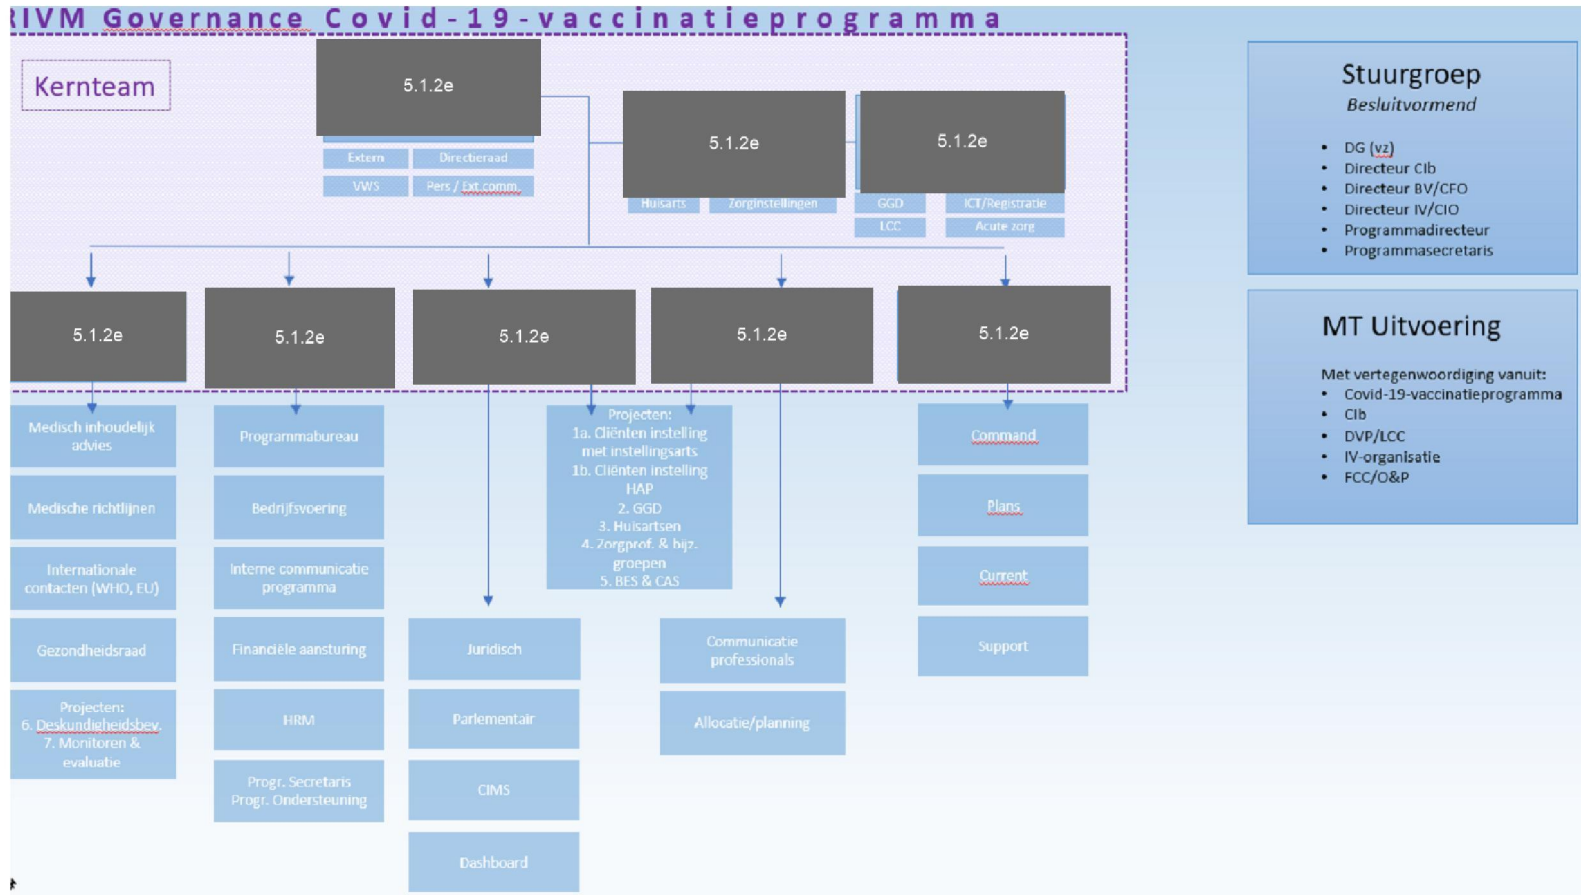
RIVM Governance Covid-19-vaccinatieprogramma

Kernteam

5.1.2e

Extern | Directieraad
VWS | Pers / Ext.comm.

5.1.2e

Huisarts | Zorginstellingen

5.1.2e

GGD | ICT/Registratie
LCC | Acute zorg

Stuurgroep
Besluitvormend

- DG (vz)
- Directeur CIb
- Directeur BV/CFO
- Directeur IV/CIO
- Programmadirecteur
- Programmasecretaris

MT Uitvoering

Met vertegenwoordiging vanuit:
- Covid-19-vaccinatieprogramma
- CIb
- DVP/LCC
- IV-organisatie
- FCC/O&P

5.1.2e

Medisch inhoudelijk advies
Medische richtlijnen
Internationale contacten (WHO, EU)
Gezondheidsraad
Projecten: 6. Deskundigheidsbev. 7. Monitoren & evaluatie

5.1.2e

Programmabureau
Bedrijfsvoering
Interne communicatie programma
Financiële aansturing
HRM
Progr. Secretaris Progr. Ondersteuning

5.1.2e

Juridisch
Parlementair
CIMS
Dashboard

5.1.2e

Projecten: 1a. Cliënten instelling met instellingsarts 1b. Cliënten instelling HAP 2. GGD 3. Huisartsen 4. Zorgprof. & bijz. groepen 5. BES & CAS

Communicatie professionals
Allocatie/planning

5.1.2e

Command
Plans
Current
Support